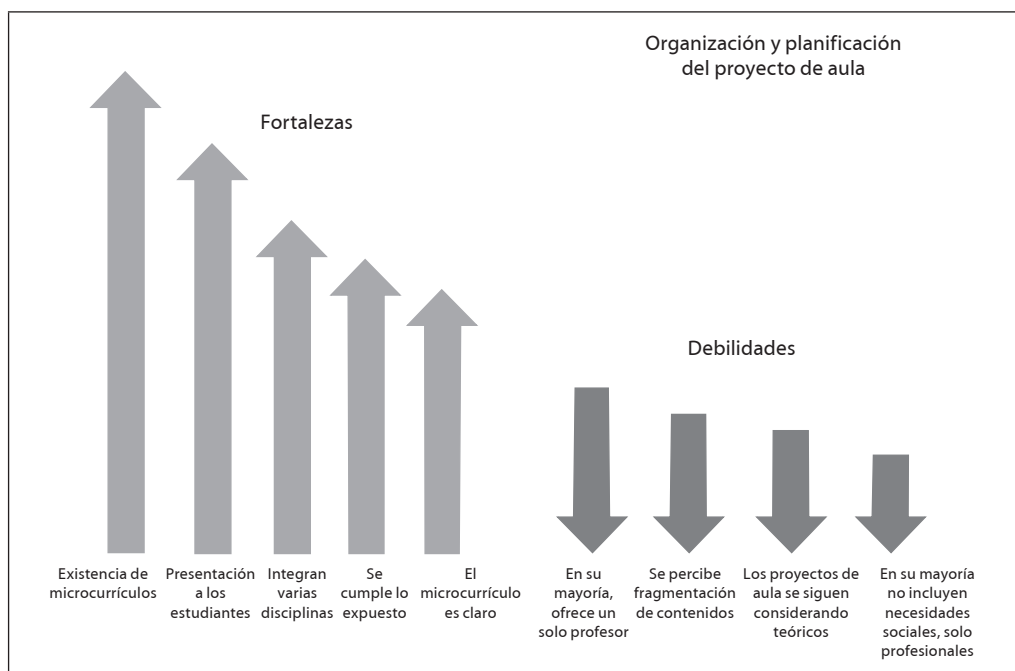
Organización y planificación del proyecto de aula

Fortalezas

Debilidades

Existencia de microcurrículos

Presentación a los estudiantes

Integran varias disciplinas

Se cumple lo expuesto

El microcurrículo es claro

En su mayoría, ofrece un solo profesor

Se percibe fragmentación de contenidos

Los proyectos de aula se siguen considerando teóricos

En su mayoría no incluyen necesidades sociales, solo profesionales